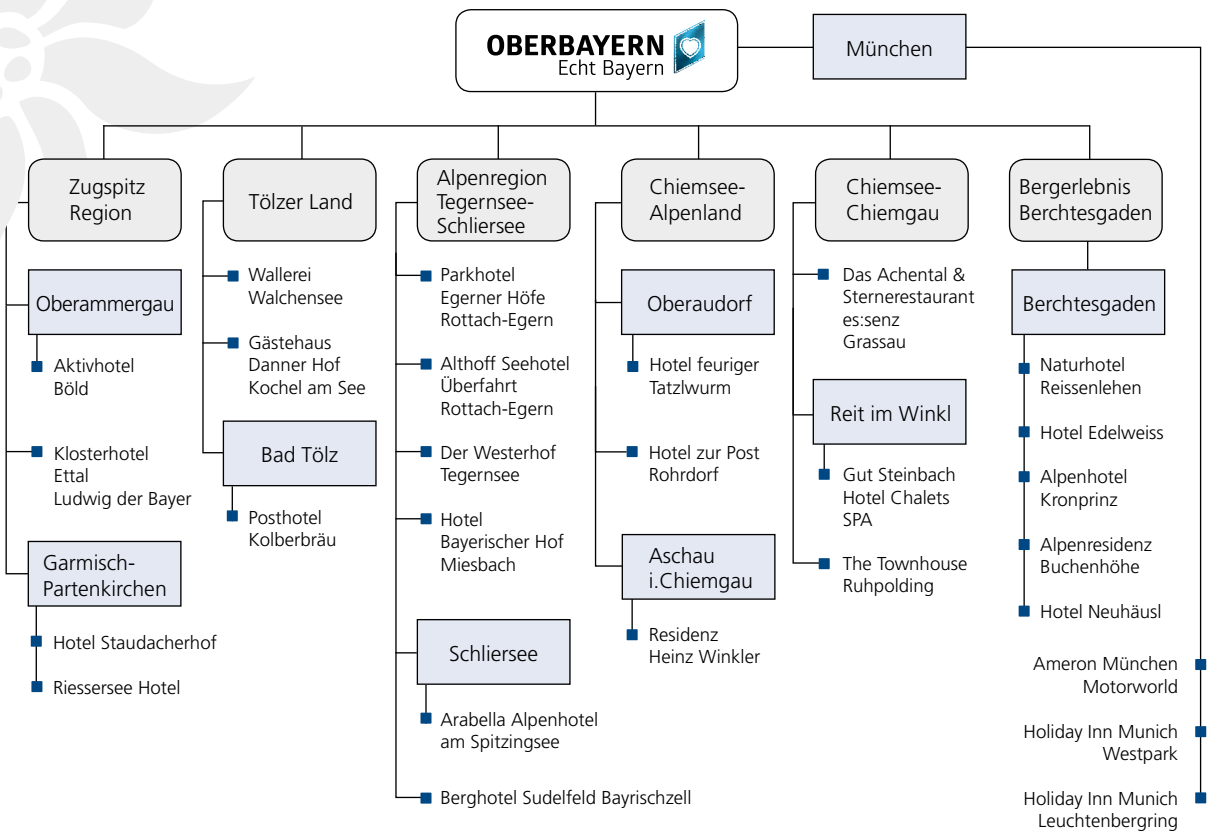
OBERBAYERN
Echt Bayern

München

Zugspitz Region

Oberammergau

Aktivhotel Böld

Klosterhotel Ettal Ludwig der Bayer

Garmisch-Partenkirchen

Hotel Staudacherhof

Riessersee Hotel

Tölzer Land

Wallerei Walchensee

Gästehaus Danner Hof Kochel am See

Bad Tölz

Posthotel Kolberbräu

Alpenregion Tegernsee-Schliersee

Parkhotel Egerner Höfe Rottach-Egern

Althoff Seehotel Überfahrt Rottach-Egern

Der Westerhof Tegernsee

Hotel Bayerischer Hof Miesbach

Schliersee

Arabella Alpenhotel am Spitzingsee

Berghotel Sudelfeld Bayrischzell

Chiemsee-Alpenland

Oberaudorf

Hotel feuriger Tatzlwurm

Hotel zur Post Rohrdorf

Aschau i.Chiemgau

Residenz Heinz Winkler

Chiemsee-Chiemgau

Das Achental & Sternerestaurant es:senz Grassau

Reit im Winkl

Gut Steinbach Hotel Chalets SPA

The Townhouse Ruhpolding

Bergerlebnis Berchtesgaden

Berchtesgaden

Naturhotel Reissenlehen

Hotel Edelweiss

Alpenhotel Kronprinz

Alpenresidenz Buchenhöhe

Hotel Neuhäusl

Ameron München Motorworld

Holiday Inn Munich Westpark

Holiday Inn Munich Leuchtenbergring